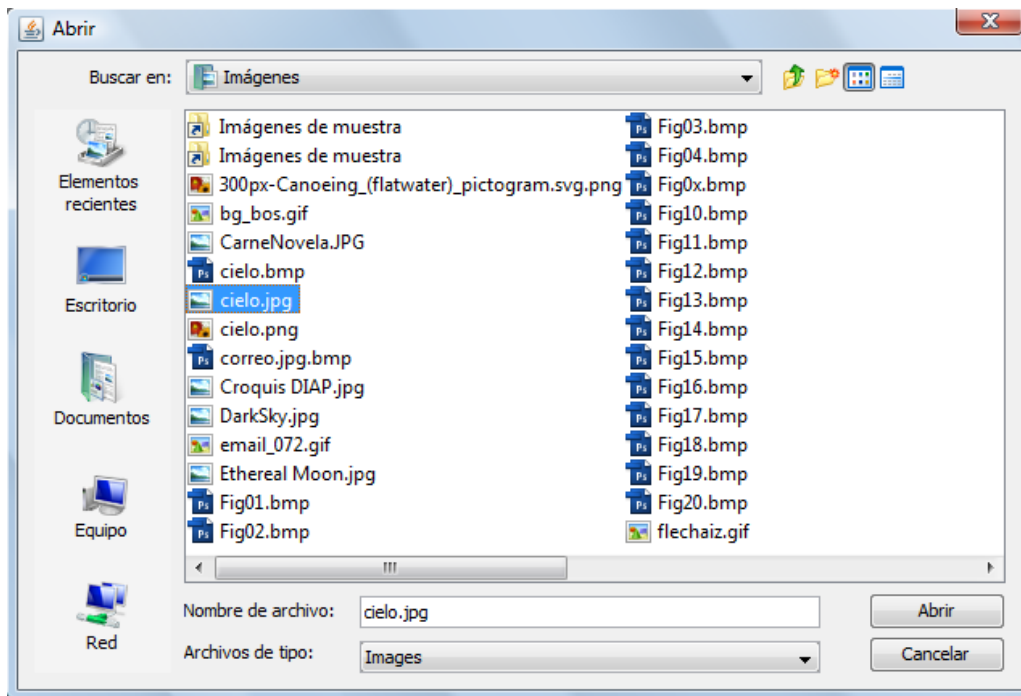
Abrir

Buscar en: Imágenes

Elementos recientes

Escritorio

Documentos

Equipo

Red

Imágenes de muestra
Imágenes de muestra
300px-Canoeing_(flatwater)_pictogram.svg.png
bg_bos.gif
CarneNovela.JPG
cielo.bmp
cielo.jpg
cielo.png
correo.jpg.bmp
Croquis DIAP.jpg
DarkSky.jpg
email_072.gif
Ethereal Moon.jpg
Fig01.bmp
Fig02.bmp

Fig03.bmp
Fig04.bmp
Fig0x.bmp
Fig10.bmp
Fig11.bmp
Fig12.bmp
Fig13.bmp
Fig14.bmp
Fig15.bmp
Fig16.bmp
Fig17.bmp
Fig18.bmp
Fig19.bmp
Fig20.bmp
flechaiz.gif

Nombre de archivo: cielo.jpg
Archivos de tipo: Images

Abrir
Cancelar